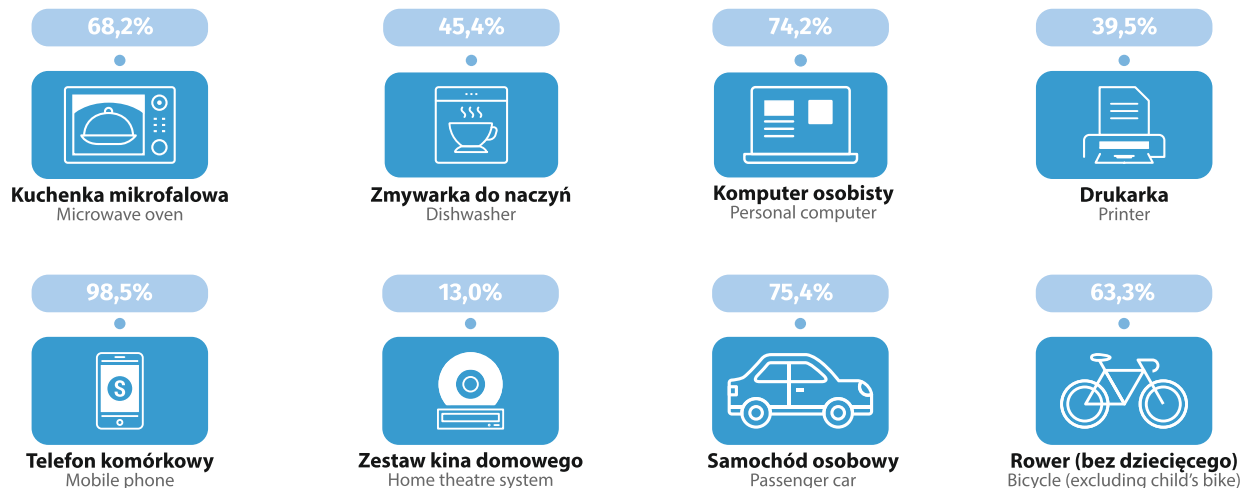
68,2%

Kuchenka mikrofalowa
Microwave oven

45,4%

Zmywarka do naczyń
Dishwasher

74,2%

Komputer osobisty
Personal computer

39,5%

Drukarka
Printer

98,5%

Telefon komórkowy
Mobile phone

13,0%

Zestaw kina domowego
Home theatre system

75,4%

Samochód osobowy
Passenger car

63,3%

Rower (bez dziecięcego)
Bicycle (excluding child's bike)